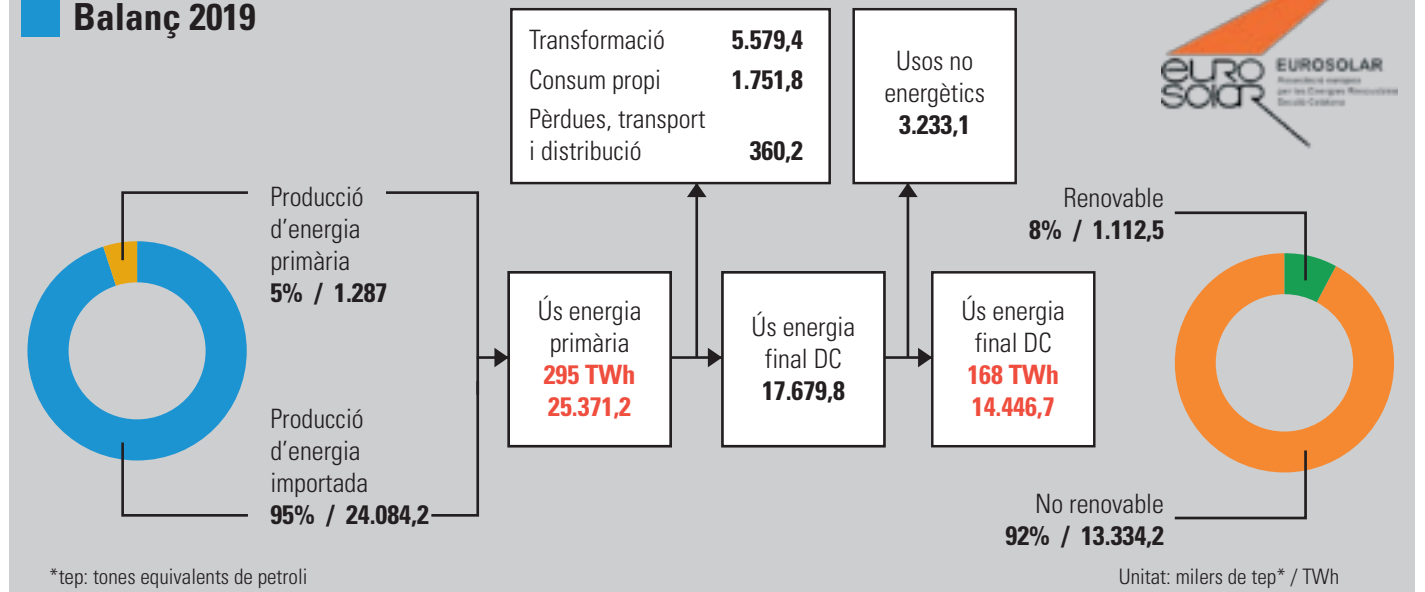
Balanç 2019

Transformació 5.579,4
Consum propi 1.751,8
Pèrdues, transport i distribució 360,2

Usos no energètics
3.233,1

EUROSOLAR
Associació europea per les Energies Renovables Secció Catalana

euro solar

Producció d'energia primària
5% / 1.287

Producció d'energia importada
95% / 24.084,2

Ús energia primària
295 TWh
25.371,2

Ús energia final DC
17.679,8

Ús energia final DC
168 TWh
14.446,7

Renovable
8% / 1.112,5

No renovable
92% / 13.334,2

*tep: tones equivalents de petroli

Unitat: milers de tep* / TWh